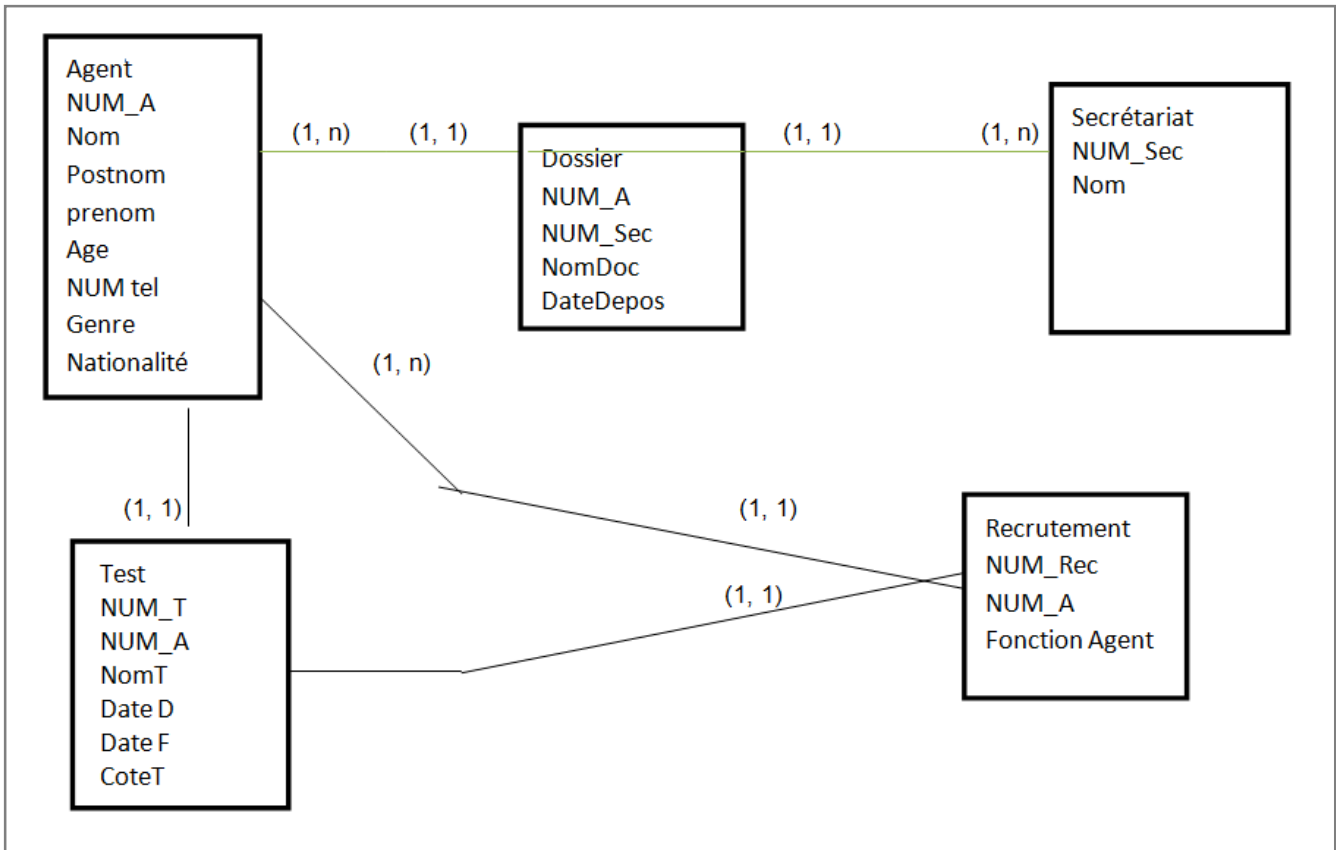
Agent
NUM_A
Nom
Postnom
prenom
Age
NUM tel
Genre
Nationalité

(1, n) (1, 1)

Dossier
NUM_A
NUM_Sec
NomDoc
DateDepos

(1, 1) (1, n)

Secrétariat
NUM_Sec
Nom

(1, n)

(1, 1)

(1, 1)

(1, 1)

Test
NUM_T
NUM_A
NomT
Date D
Date F
CoteT

Recrutement
NUM_Rec
NUM_A
Fonction Agent